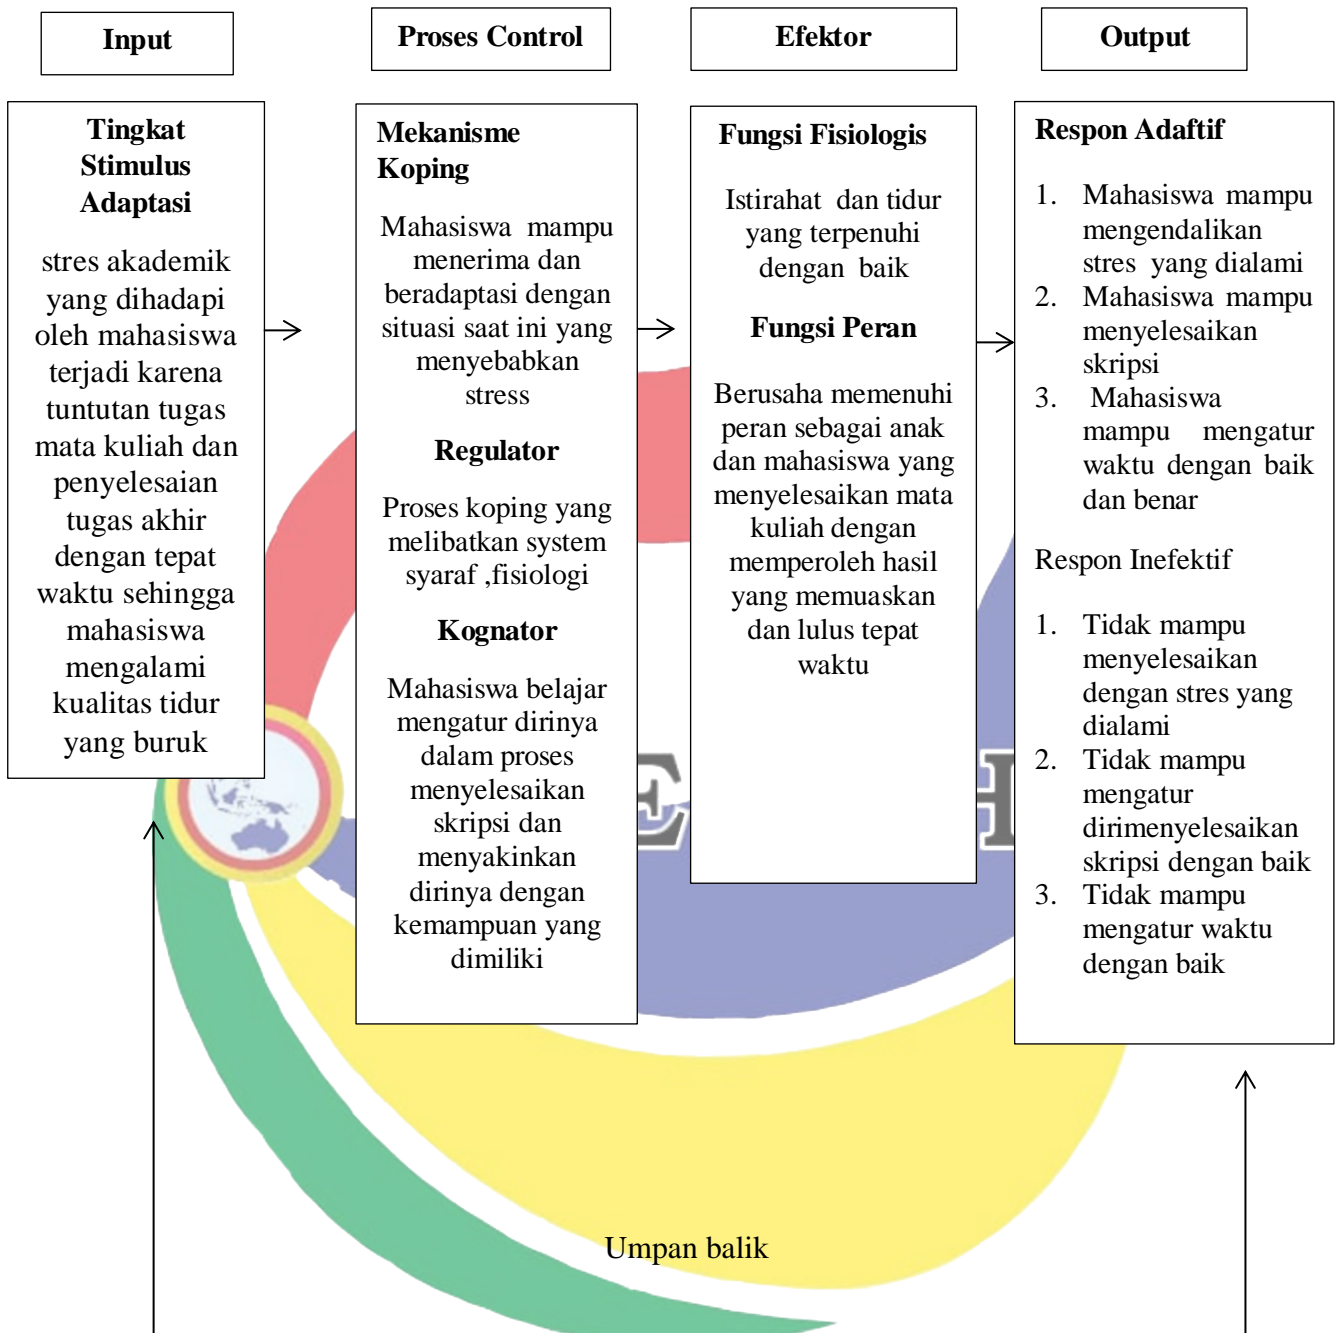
Input

Proses Control

Efektor

Output

Tingkat Stimulus Adaptasi

stres akademik yang dihadapi oleh mahasiswa terjadi karena tuntutan tugas mata kuliah dan penyelesaian tugas akhir dengan tepat waktu sehingga mahasiswa mengalami kualitas tidur yang buruk

Mekanisme Koping

Mahasiswa mampu menerima dan beradaptasi dengan situasi saat ini yang menyebabkan stress

Regulator

Proses koping yang melibatkan system syaraf ,fisiologi

Kognator

Mahasiswa belajar mengatur dirinya dalam proses menyelesaikan skripsi dan menyakinkan dirinya dengan kemampuan yang dimiliki

Fungsi Fisiologis

Istirahat dan tidur yang terpenuhi dengan baik

Fungsi Peran

Berusaha memenuhi peran sebagai anak dan mahasiswa yang menyelesaikan mata kuliah dengan memperoleh hasil yang memuaskan dan lulus tepat waktu

Respon Adaftif

1. Mahasiswa mampu mengendalikan stres yang dialami
2. Mahasiswa mampu menyelesaikan skripsi
3. Mahasiswa mampu mengatur waktu dengan baik dan benar

Respon Inefektif

1. Tidak mampu menyelesaikan dengan stres yang dialami
2. Tidak mampu mengatur dirimenyelesaikan skripsi dengan baik
3. Tidak mampu mengatur waktu dengan baik

Umpan balik